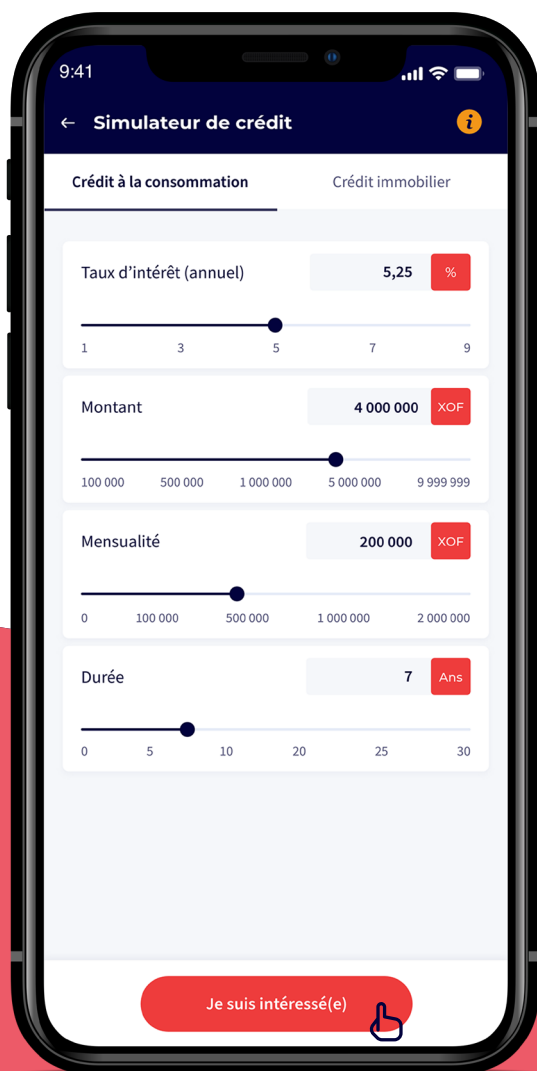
9:41

← Simulateur de crédit

i

Crédit à la consommation

Crédit immobilier

Taux d'intérêt (annuel)

5,25

%

1 3 5 7 9

Montant

4 000 000

XOF

100 000 500 000 1 000 000 5 000 000 9 999 999

Mensualité

200 000

XOF

0 100 000 500 000 1 000 000 2 000 000

Durée

7

Ans

0 5 10 20 25 30

Je suis intéressé(e)